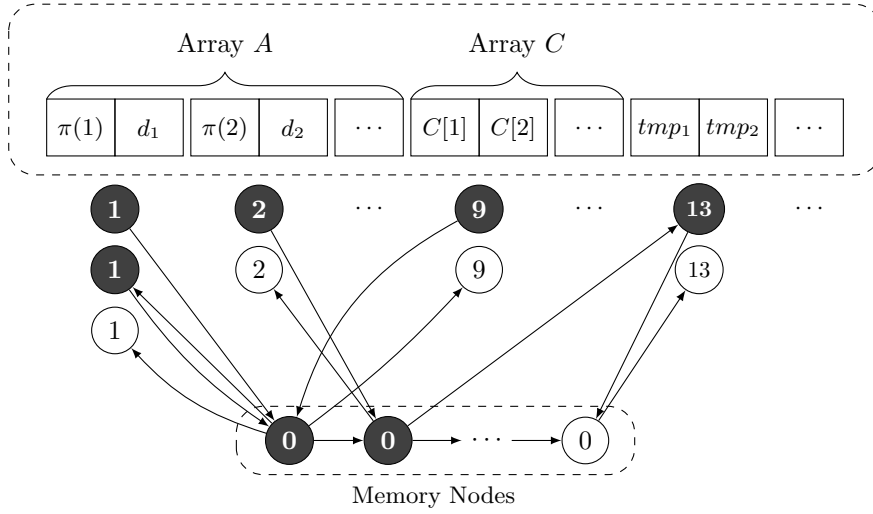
Array $A$

Array $C$

| $\pi(1)$ | $d_1$ |
|---|---|

| $\pi(2)$ | $d_2$ |
|---|---|

$\cdots$

| $C[1]$ | $C[2]$ |
|---|---|

$\cdots$

| $tmp_1$ | $tmp_2$ |
|---|---|

$\cdots$

1 2 $\cdots$ 9 $\cdots$ 13 $\cdots$

1 2 9 13

1

0 0 $\cdots$ 0

Memory Nodes